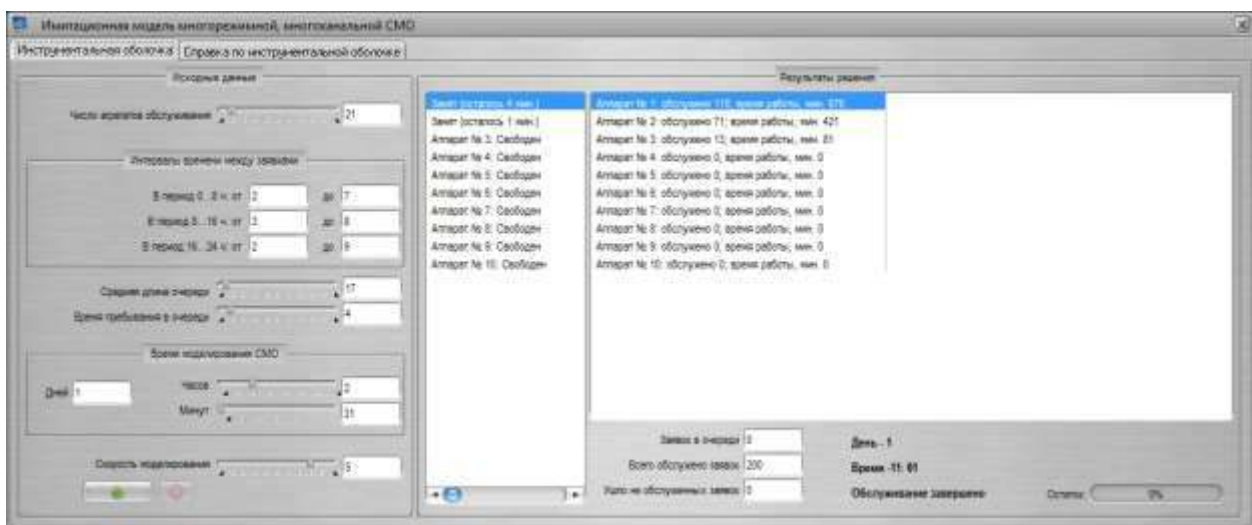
Имитационная модель многорежимной, многоканальной СМО

Инструментальная оболочка | Справка по инструментальной оболочке

Исходные данные

Число аппаратов обслуживания 21

Интервалы времени между заявками

В период 0...8 ч: от 2 до 7

В период 8...16 ч: от 3 до 8

В период 16...24 ч: от 2 до 9

Средняя длина очереди 17

Время пребывания в очереди 4

Время моделирования СМО

Дней 1

Часов 2

Минут 31

Скорость моделирования 5

Результаты решения

Занят (осталось 4 мин.)
Занят (осталось 1 мин.)
Аппарат № 3: Свободен
Аппарат № 4: Свободен
Аппарат № 5: Свободен
Аппарат № 6: Свободен
Аппарат № 7: Свободен
Аппарат № 8: Свободен
Аппарат № 9: Свободен
Аппарат № 10: Свободен

Аппарат № 1: обслужено 116; время работы, мин. 579
Аппарат № 2: обслужено 71; время работы, мин. 421
Аппарат № 3: обслужено 13; время работы, мин. 81
Аппарат № 4: обслужено 0; время работы, мин. 0
Аппарат № 5: обслужено 0; время работы, мин. 0
Аппарат № 6: обслужено 0; время работы, мин. 0
Аппарат № 7: обслужено 0; время работы, мин. 0
Аппарат № 8: обслужено 0; время работы, мин. 0
Аппарат № 9: обслужено 0; время работы, мин. 0
Аппарат № 10: обслужено 0; время работы, мин. 0

Заявок в очереди 0
Всего обслужено заявок 200
Ушло не обслуженных заявок 0

День - 1
Время - 11: 01
Обслуживание завершено

Осталось 0%